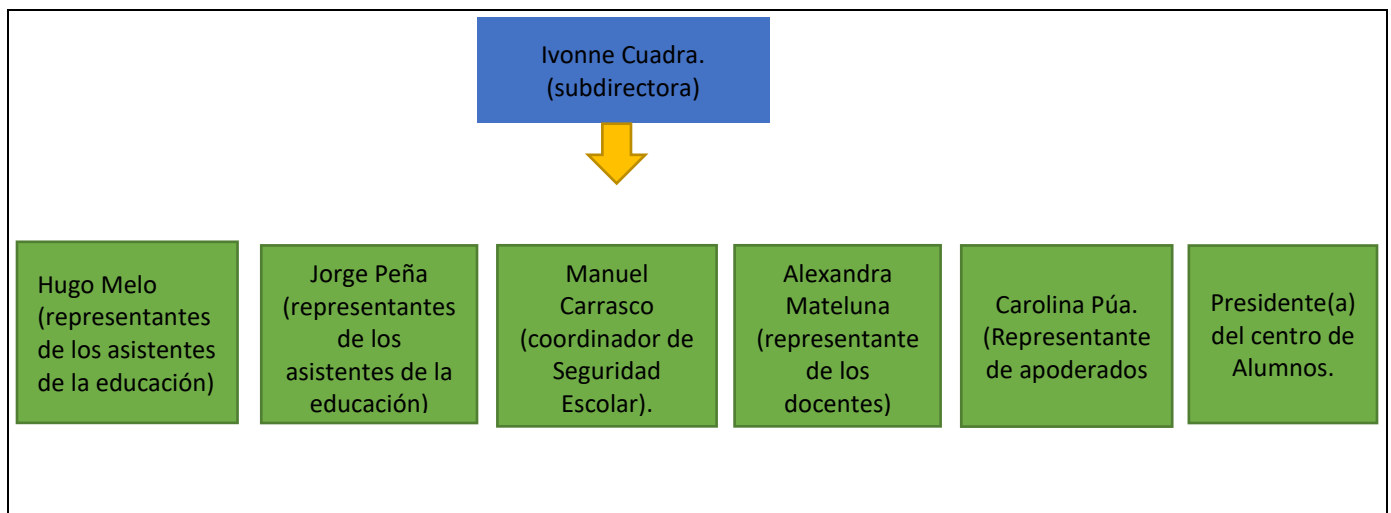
Ivonne Cuadra. (subdirectora)

Hugo Melo (representantes de los asistentes de la educación)

Jorge Peña (representantes de los asistentes de la educación)

Manuel Carrasco (coordinador de Seguridad Escolar).

Alexandra Mateluna (representante de los docentes)

Carolina Púa. (Representante de apoderados

Presidente(a) del centro de Alumnos.